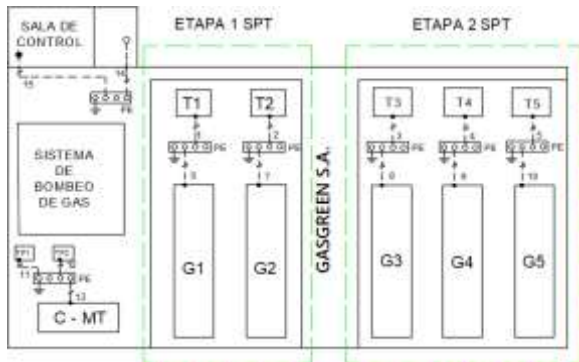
SALA DE CONTROL

ETAPA 1 SPT

ETAPA 2 SPT

15

14

PE

SISTEMA DE BOMBEO DE GAS

PE

11

13

12

C - MT

T1

T2

8

2

PE

PE

5

7

G1

G2

GASGREEN S.A.

T3

T4

T5

3

4

5

PE

PE

PE

6

8

10

G3

G4

G5